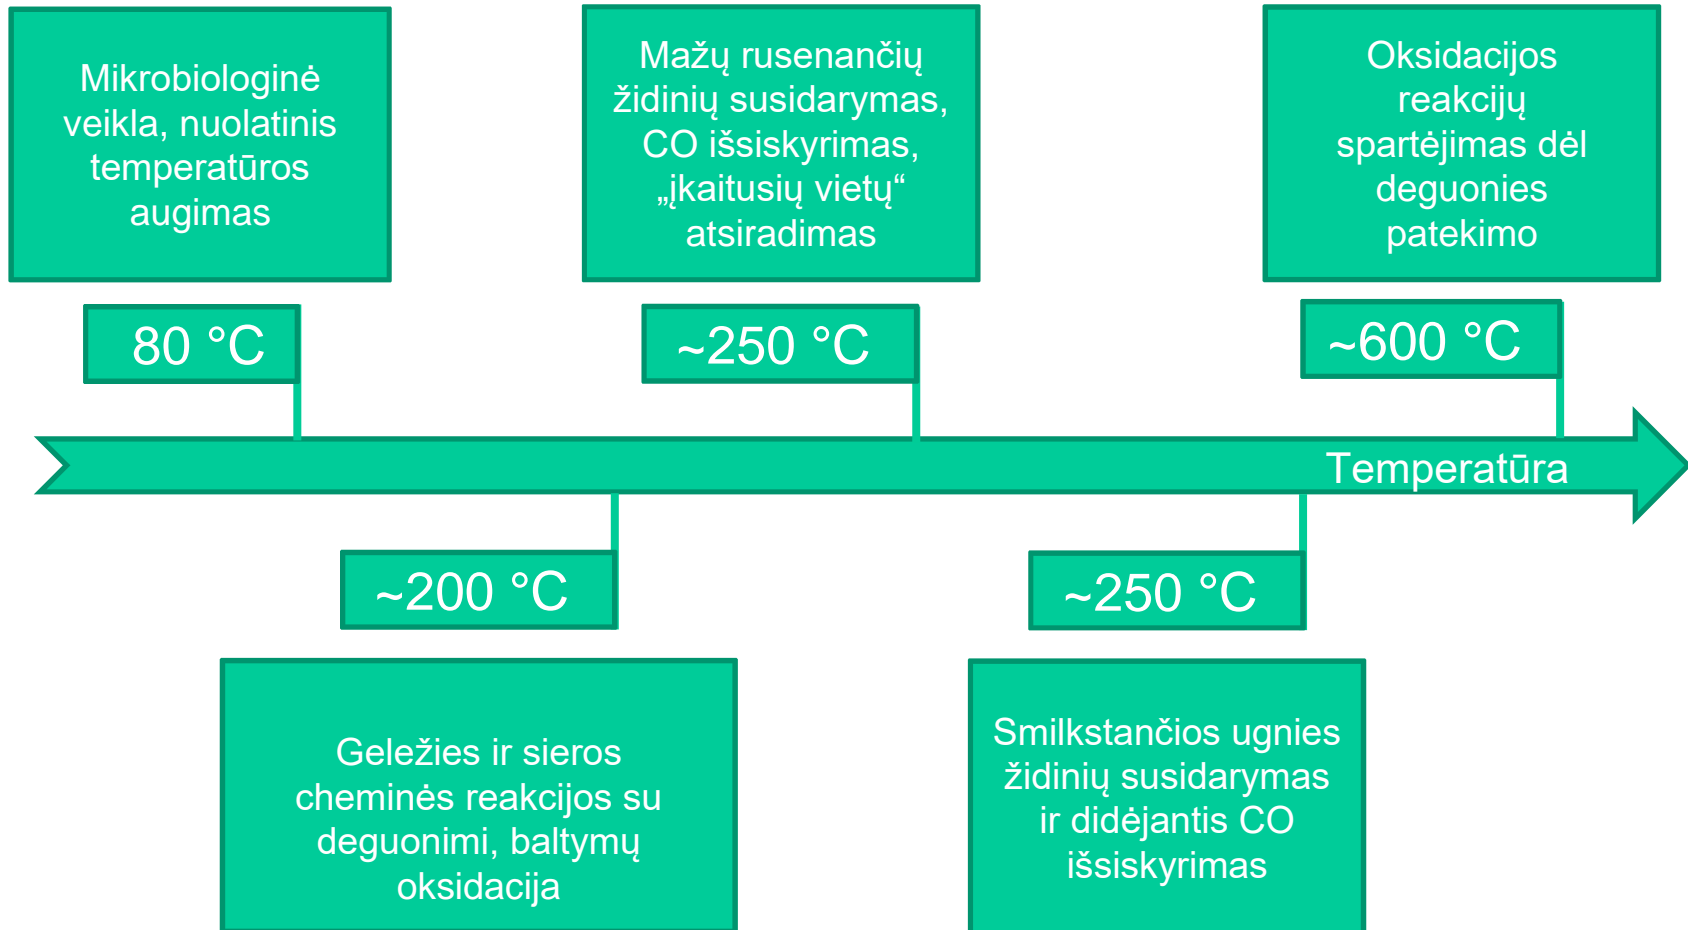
Mikrobiologinė veikla, nuolatinis temperatūros augimas

80 °C

Mažų rusenančių židinių susidarymas, CO išsiskyrimas, „įkaitusių vietų“ atsiradimas

~250 °C

Oksidacijos reakcijų spartėjimas dėl deguonies patekimo

~600 °C

Temperatūra

~200 °C

Geležies ir sieros cheminės reakcijos su deguonimi, baltymų oksidacija

~250 °C

Smilkstančios ugnies židinių susidarymas ir didėjantis CO išsiskyrimas